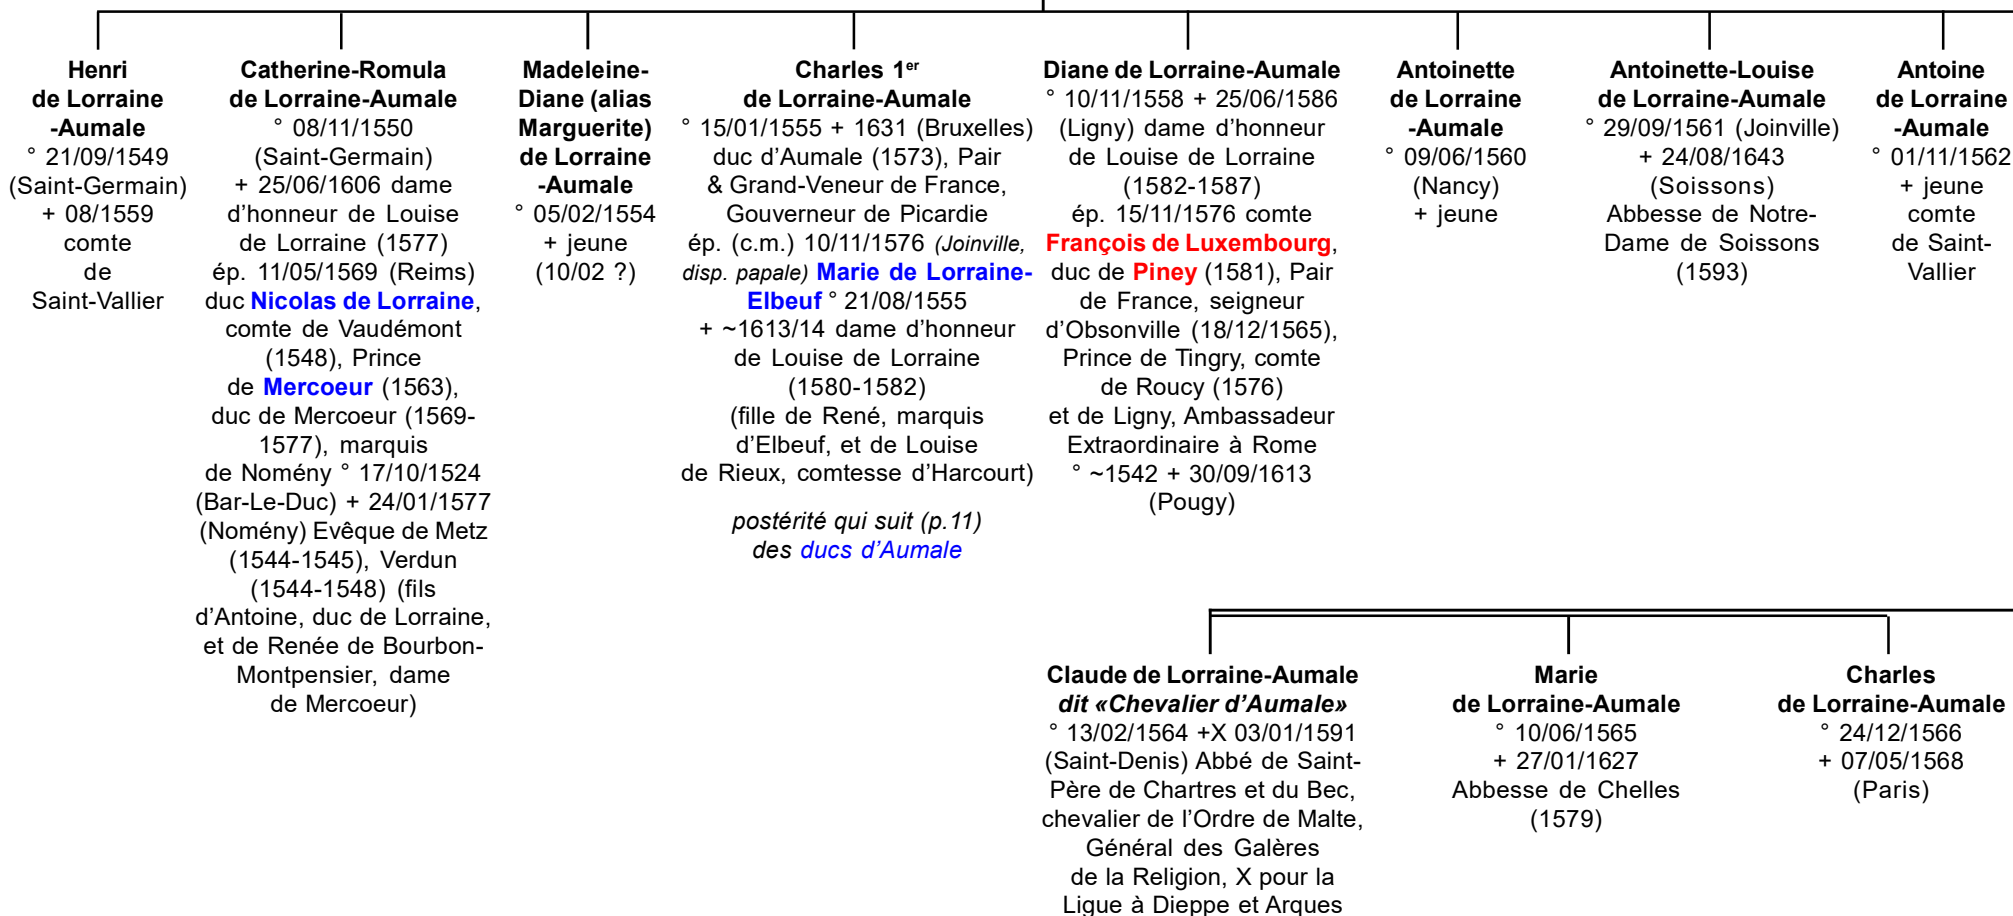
Henri de Lorraine -Aumale
° 21/09/1549 (Saint-Germain) + 08/1559 comte de Saint-Vallier

Catherine-Romula de Lorraine-Aumale
° 08/11/1550 (Saint-Germain) + 25/06/1606 dame d'honneur de Louise de Lorraine (1577) ép. 11/05/1569 (Reims) duc Nicolas de Lorraine, comte de Vaudémont (1548), Prince de Mercoeur (1563), duc de Mercoeur (1569-1577), marquis de Nomény ° 17/10/1524 (Bar-Le-Duc) + 24/01/1577 (Nomény) Evêque de Metz (1544-1545), Verdun (1544-1548) (fils d'Antoine, duc de Lorraine, et de Renée de Bourbon-Montpensier, dame de Mercoeur)

Madeleine-Diane (alias Marguerite) de Lorraine -Aumale
° 05/02/1554 + jeune (10/02 ?)

Charles 1$^{er}$ de Lorraine-Aumale
° 15/01/1555 + 1631 (Bruxelles) duc d'Aumale (1573), Pair & Grand-Veneur de France, Gouverneur de Picardie ép. (c.m.) 10/11/1576 *(Joinville, disp. papale)* Marie de Lorraine-Elbeuf ° 21/08/1555 + ~1613/14 dame d'honneur de Louise de Lorraine (1580-1582) (fille de René, marquis d'Elbeuf, et de Louise de Rieux, comtesse d'Harcourt)

*postérité qui suit (p.11) des ducs d'Aumale*

Diane de Lorraine-Aumale
° 10/11/1558 + 25/06/1586 (Ligny) dame d'honneur de Louise de Lorraine (1582-1587) ép. 15/11/1576 comte François de Luxembourg, duc de Piney (1581), Pair de France, seigneur d'Obsonville (18/12/1565), Prince de Tingry, comte de Roucy (1576) et de Ligny, Ambassadeur Extraordinaire à Rome ° ~1542 + 30/09/1613 (Pougy)

Antoinette de Lorraine -Aumale
° 09/06/1560 (Nancy) + jeune

Antoinette-Louise de Lorraine-Aumale
° 29/09/1561 (Joinville) + 24/08/1643 (Soissons) Abbesse de Notre-Dame de Soissons (1593)

Antoine de Lorraine -Aumale
° 01/11/1562 + jeune comte de Saint-Vallier

Claude de Lorraine-Aumale
*dit «Chevalier d'Aumale»*
° 13/02/1564 +X 03/01/1591 (Saint-Denis) Abbé de Saint-Père de Chartres et du Bec, chevalier de l'Ordre de Malte, Général des Galères de la Religion, X pour la Ligue à Dieppe et Arques

Marie de Lorraine-Aumale
° 10/06/1565 + 27/01/1627 Abbesse de Chelles (1579)

Charles de Lorraine-Aumale
° 24/12/1566 + 07/05/1568 (Paris)